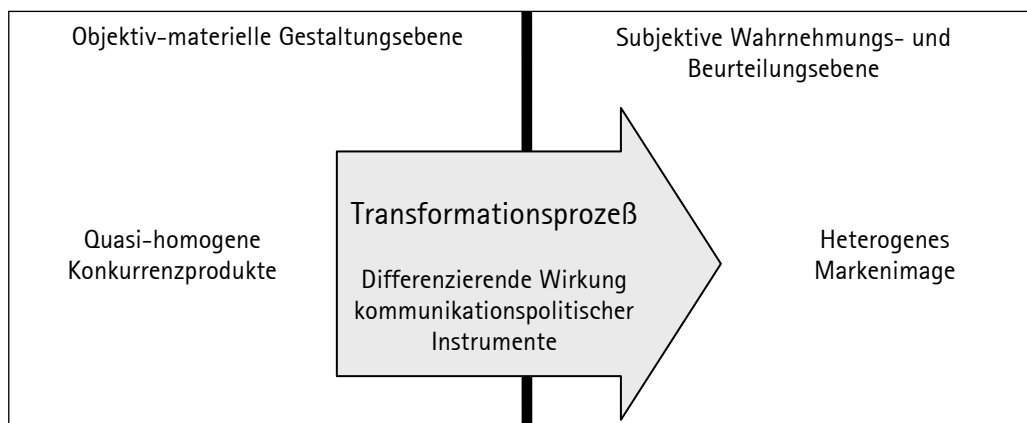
Objektiv-materielle Gestaltungsebene

Subjektive Wahrnehmungs- und Beurteilungsebene

Quasi-homogene Konkurrenzprodukte

Transformationsprozeß

Differenzierende Wirkung kommunikationspolitischer Instrumente

Heterogenes Markenimage